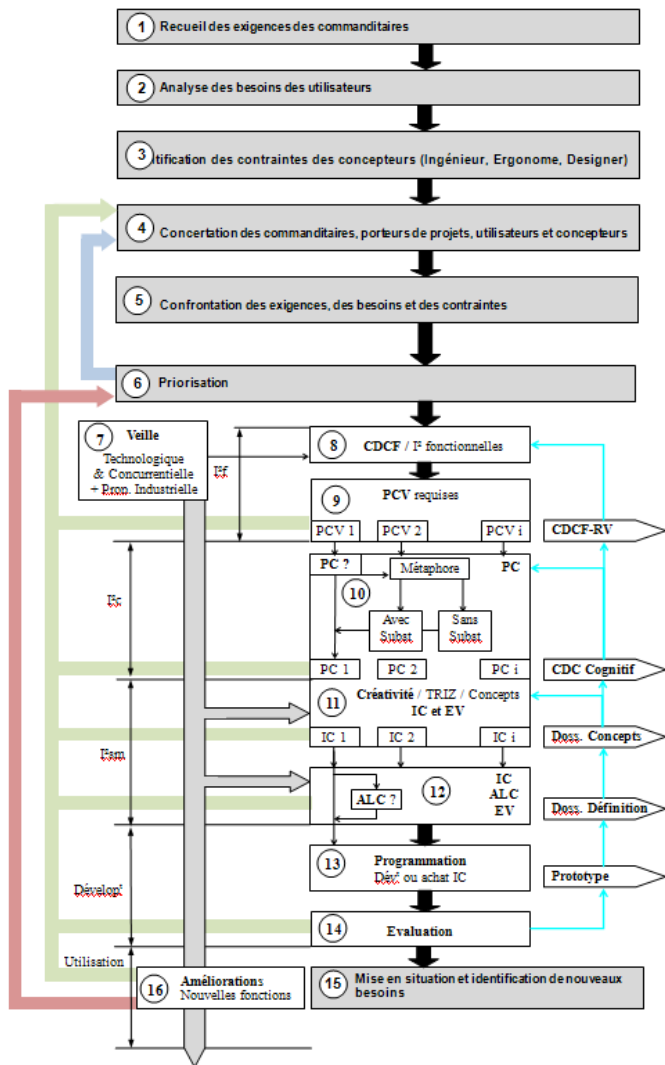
1 Recueil des exigences des commanditaires

2 Analyse des besoins des utilisateurs

3 tification des contraintes des concepteurs (Ingénieur, Ergonome, Designer)

4 Concertation des commanditaires, porteurs de projets, utilisateurs et concepteurs

5 Confrontation des exigences, des besoins et des contraintes

6 Priorisation

7 Veille Technologique & Concurrentielle + Prop. Industrielle

$I^s f$

8 CDCF / $I^s$ fonctionnelles

9 PCV requises

PCV 1 PCV 2 PCV i

CDCF-RV

$I^s c$

PC ? Métaphore PC

10

Avec Subst

Sans Subst

PC 1 PC 2 PC i

CDC Cognitif

$I^s sm$

11 Créativité / TRIZ / Concepts IC et EV

IC 1 IC 2 IC i

Doss. Concepts

ALC ?

12 IC ALC EV

Doss. Définition

Dévelopt

13 Programmation Dévt ou achat IC

Prototype

14 Evaluation

Utilisation

16 Améliorations Nouvelles fonctions

15 Mise en situation et identification de nouveaux besoins